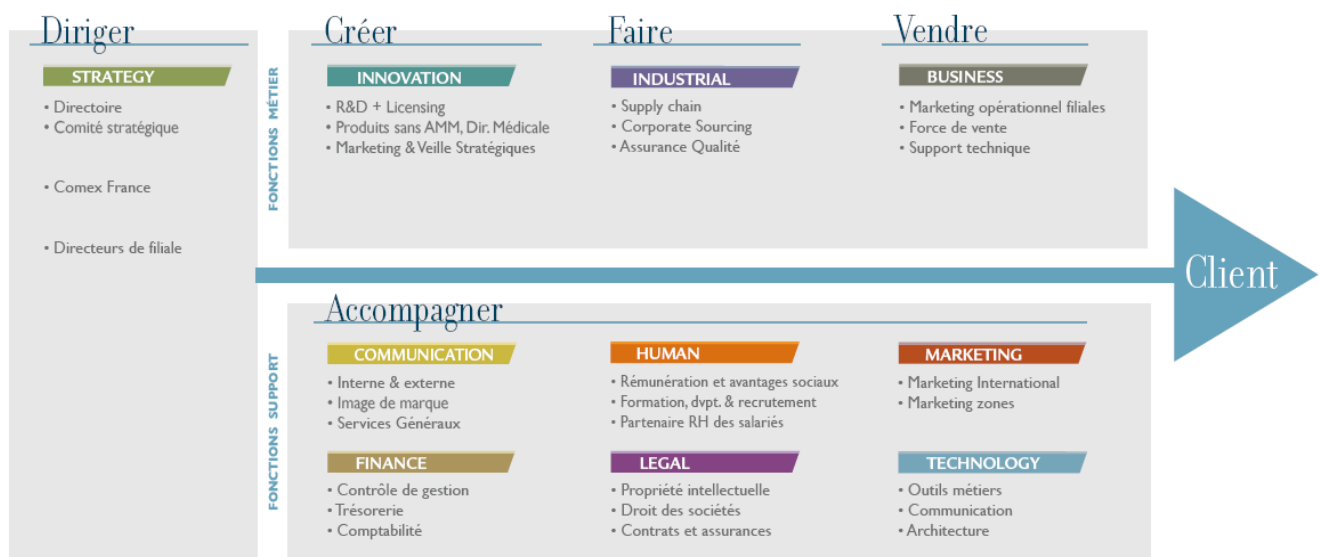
Diriger

STRATEGY

• Directoire
• Comité stratégique

• Comex France

• Directeurs de filiale

FONCTIONS MÉTIER

Créer

INNOVATION

• R&D + Licensing
• Produits sans AMM, Dir. Médicale
• Marketing & Veille Stratégiques

Faire

INDUSTRIAL

• Supply chain
• Corporate Sourcing
• Assurance Qualité

Vendre

BUSINESS

• Marketing opérationnel filiales
• Force de vente
• Support technique

Client

FONCTIONS SUPPORT

Accompagner

COMMUNICATION

• Interne & externe
• Image de marque
• Services Généraux

HUMAN

• Rémunération et avantages sociaux
• Formation, dvpt. & recrutement
• Partenaire RH des salariés

MARKETING

• Marketing International
• Marketing zones

FINANCE

• Contrôle de gestion
• Trésorerie
• Comptabilité

LEGAL

• Propriété intellectuelle
• Droit des sociétés
• Contrats et assurances

TECHNOLOGY

• Outils métiers
• Communication
• Architecture